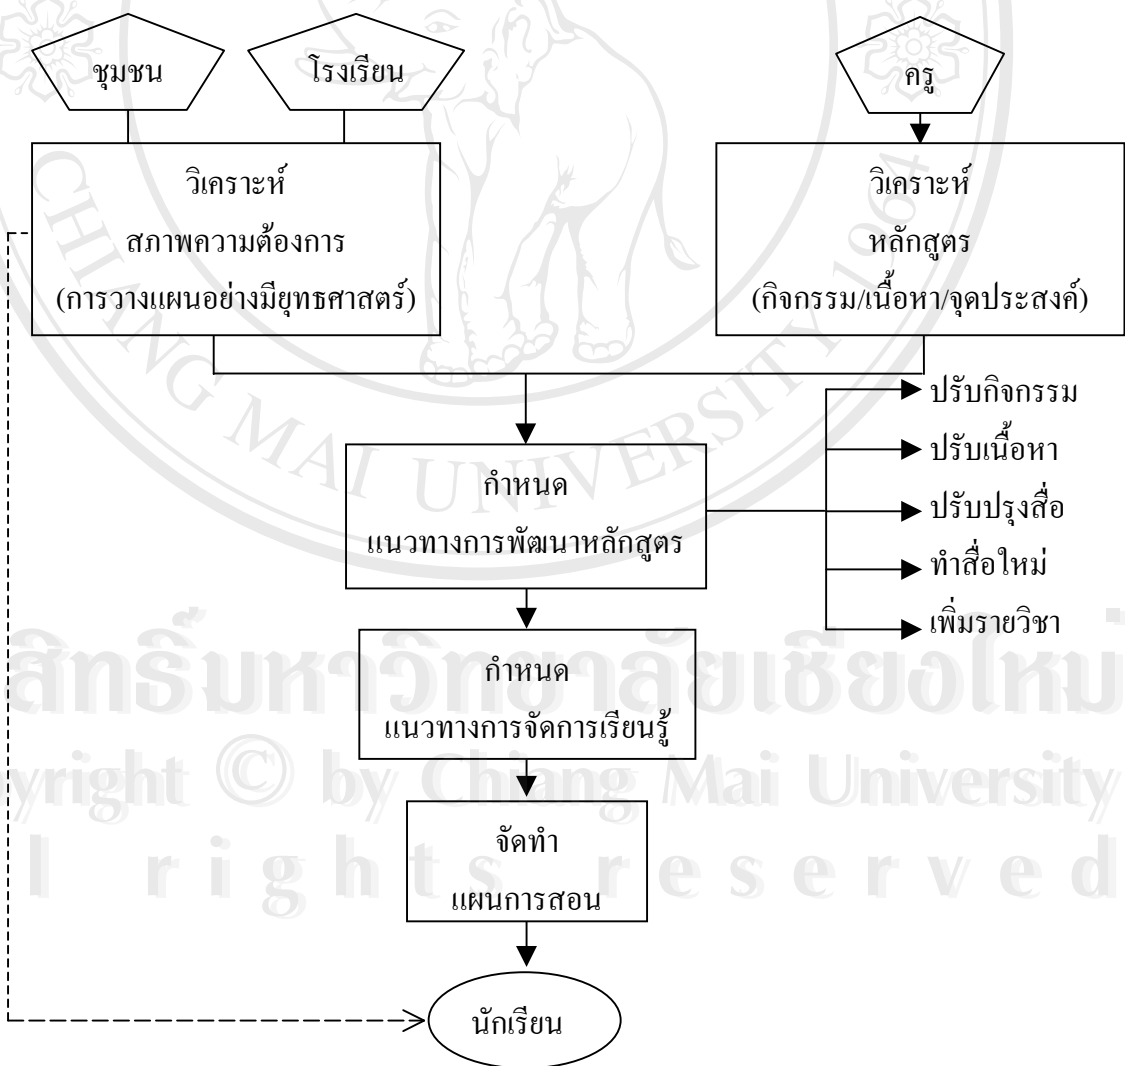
ชุมชน

โรงเรียน

ครู

วิเคราะห์
สภาพความต้องการ
(การวางแผนอย่างมียุทธศาสตร์)

วิเคราะห์
หลักสูตร
(กิจกรรม/เนื้อหา/จุดประสงค์)

กำหนด
แนวทางการพัฒนาหลักสูตร

ปรับกิจกรรม
ปรับเนื้อหา
ปรับปรุงสื่อ
ทำสื่อใหม่
เพิ่มรายวิชา

กำหนด
แนวทางการจัดการเรียนรู้

จัดทำ
แผนการสอน

นักเรียน

ลิขสิทธิ์มหาวิทยาลัยเชียงใหม่
Copyright © by Chiang Mai University
All rights reserved